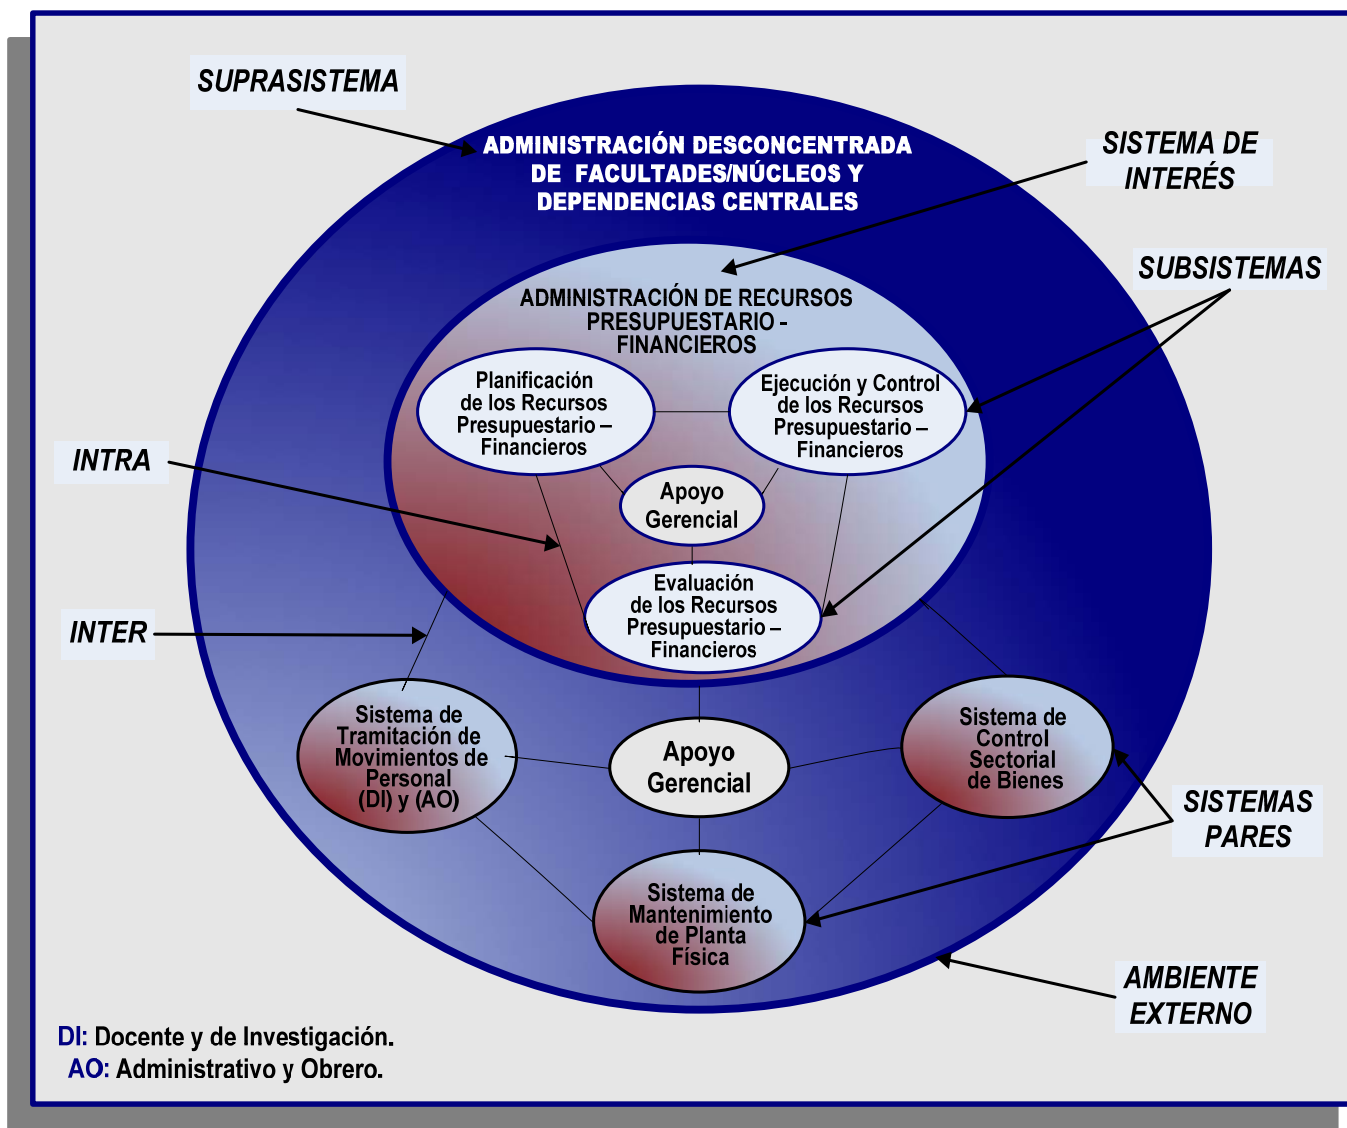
SUPRASISTEMA

ADMINISTRACIÓN DESCONCENTRADA DE FACULTADES/NÚCLEOS Y DEPENDENCIAS CENTRALES

SISTEMA DE INTERÉS

SUBSISTEMAS

ADMINISTRACIÓN DE RECURSOS PRESUPUESTARIO - FINANCIEROS

Planificación de los Recursos Presupuestario – Financieros

Ejecución y Control de los Recursos Presupuestario – Financieros

INTRA

Apoyo Gerencial

Evaluación de los Recursos Presupuestario – Financieros

INTER

Sistema de Tramitación de Movimientos de Personal (DI) y (AO)

Apoyo Gerencial

Sistema de Control Sectorial de Bienes

SISTEMAS PARES

Sistema de Mantenimiento de Planta Física

AMBIENTE EXTERNO

DI: Docente y de Investigación.
AO: Administrativo y Obrero.